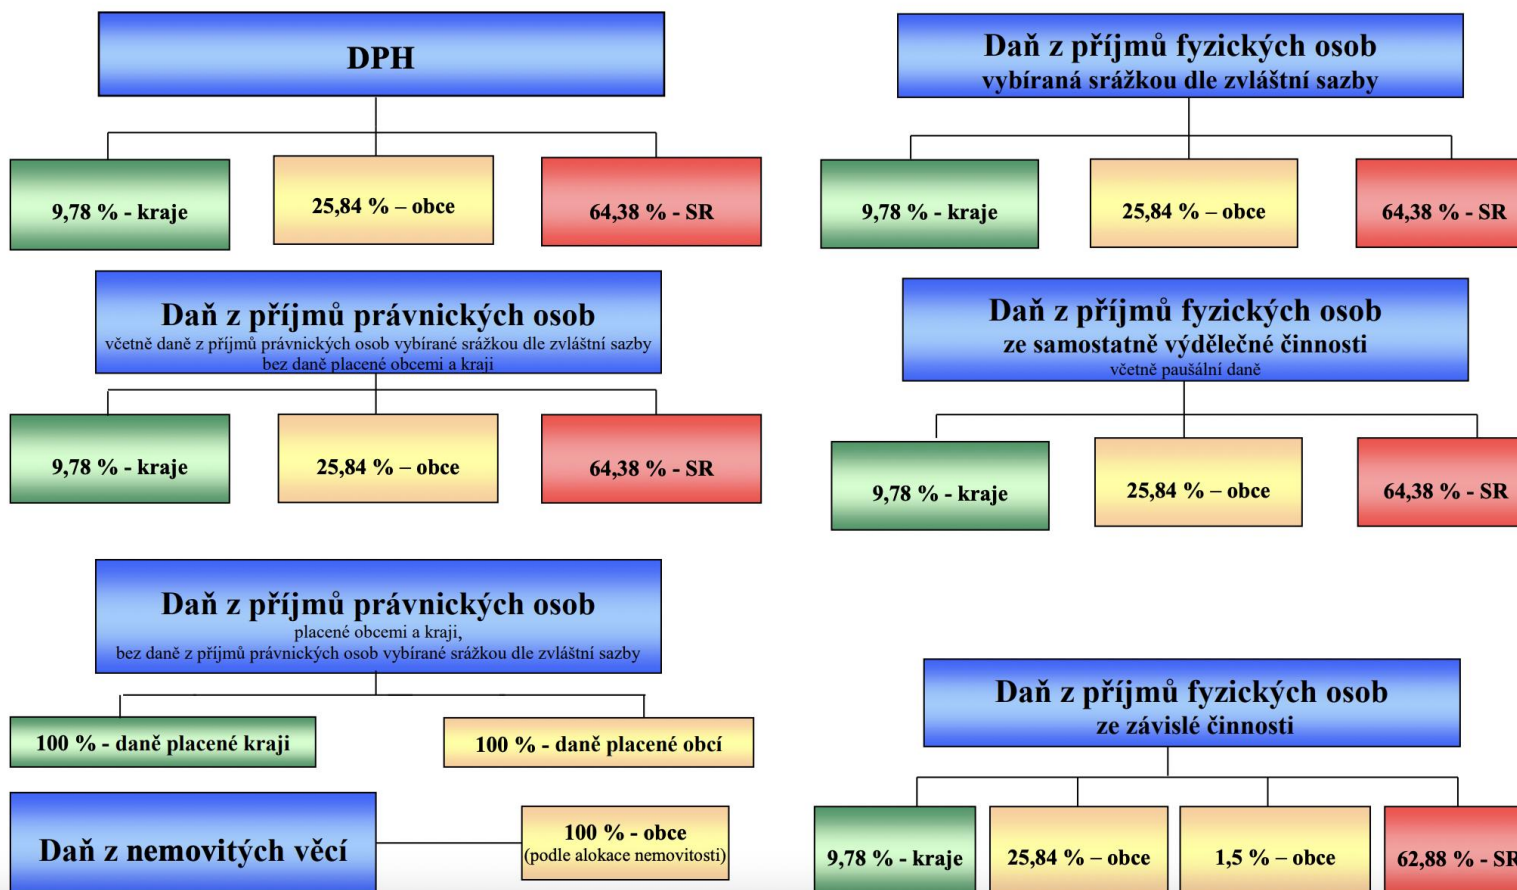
DPH

9,78 % - kraje

25,84 % – obce

64,38 % - SR

Daň z příjmů právnických osob
včetně daně z příjmů právnických osob vybírané srážkou dle zvláštní sazby
bez daně placené obcemi a kraji

9,78 % - kraje

25,84 % – obce

64,38 % - SR

Daň z příjmů právnických osob
placené obcemi a kraji,
bez daně z příjmů právnických osob vybírané srážkou dle zvláštní sazby

100 % - daně placené kraji

100 % - daně placené obcí

Daň z nemovitých věcí

100 % - obce
(podle alokace nemovitosti)

Daň z příjmů fyzických osob
vybíraná srážkou dle zvláštní sazby

9,78 % - kraje

25,84 % – obce

64,38 % - SR

Daň z příjmů fyzických osob
ze samostatně výdělečné činnosti
včetně paušální daně

9,78 % - kraje

25,84 % – obce

64,38 % - SR

Daň z příjmů fyzických osob
ze závislé činnosti

9,78 % - kraje

25,84 % – obce

1,5 % – obce

62,88 % - SR